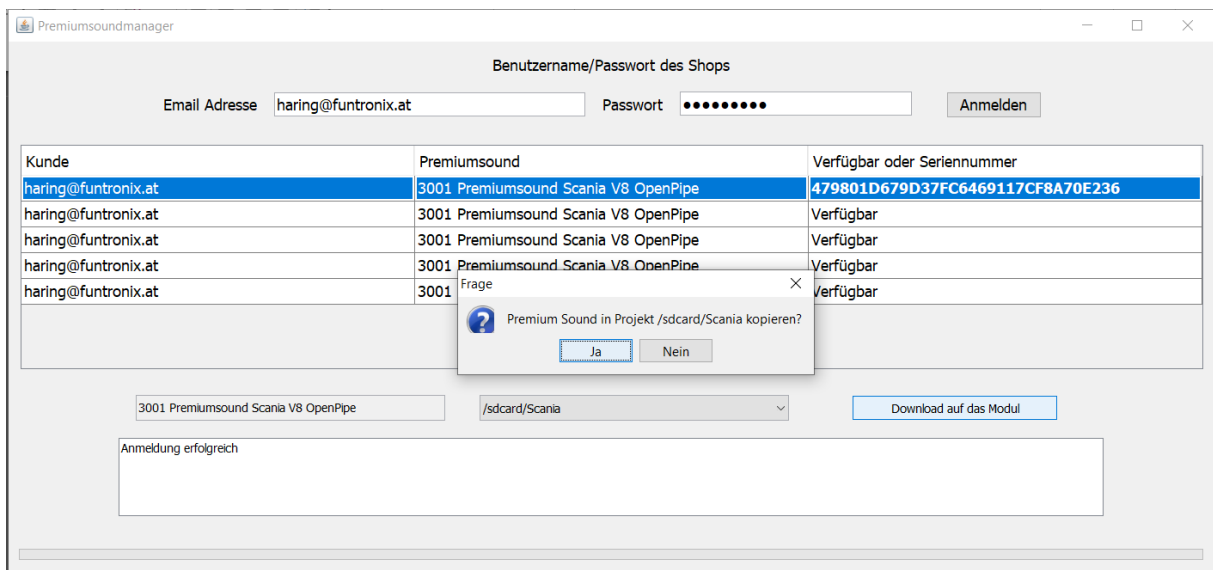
Premiumsoundmanager

Benutzername/Passwort des Shops

Email Adresse haring@funtronix.at Passwort ••••••••• Anmelden

| Kunde | Premiumsound | Verfügbar oder Seriennummer |
|---|---|---|
| haring@funtronix.at | 3001 Premiumsound Scania V8 OpenPipe | 479801D679D37FC6469117CF8A70E236 |
| haring@funtronix.at | 3001 Premiumsound Scania V8 OpenPipe | Verfügbar |
| haring@funtronix.at | 3001 Premiumsound Scania V8 OpenPipe | Verfügbar |
| haring@funtronix.at | 3001 Premiumsound Scania V8 OpenPipe | Verfügbar |
| haring@funtronix.at | 3001 | Verfügbar |

Frage

Premium Sound in Projekt /sdcard/Scania kopieren?

Ja Nein

3001 Premiumsound Scania V8 OpenPipe /sdcard/Scania Download auf das Modul

Anmeldung erfolgreich